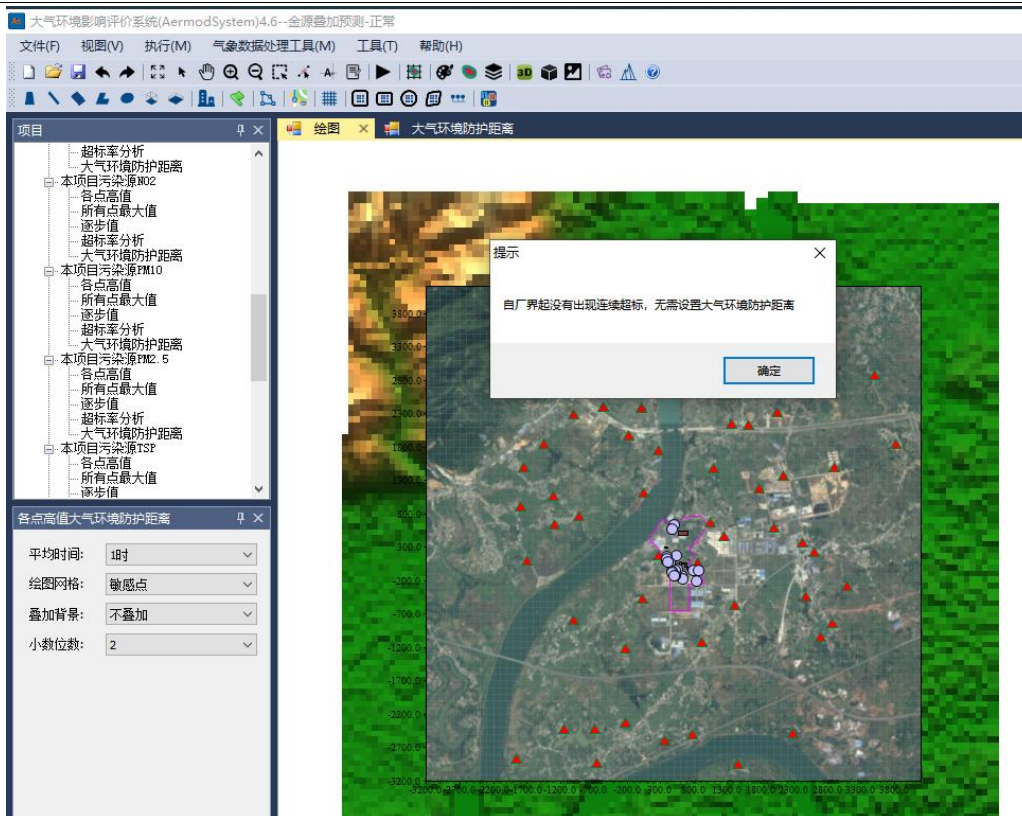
大气环境影响评价系统(AermodSystem)4.6--全源叠加预测-正常

文件(F) 视图(V) 执行(M) 气象数据处理工具(M) 工具(T) 帮助(H)

项目

超标率分析
大气环境防护距离
本项目污染源NO2
各点高值
所有点最大值
逐步值
超标率分析
大气环境防护距离
本项目污染源PM10
各点高值
所有点最大值
逐步值
超标率分析
大气环境防护距离
本项目污染源PM2.5
各点高值
所有点最大值
逐步值
超标率分析
大气环境防护距离
本项目污染源TSP
各点高值
所有点最大值
逐步值

各点高值大气环境防护距离

平均时间: 1时
绘图网格: 敏感点
叠加背景: 不叠加
小数位数: 2

绘图 大气环境防护距离

提示
自厂界起没有出现连续超标，无需设置大气环境防护距离
确定

3800.0
3300.0
2800.0
2300.0
1800.0
1300.0
800.0
300.0
-200.0
-700.0
-1200.0
-1700.0
-2200.0
-2700.0
-3200.0

-3200.0 -2700.0 -2200.0 -1700.0 -1200.0 -700.0 -200.0 300.0 800.0 1300.0 1800.0 2300.0 2800.0 3300.0 3800.0